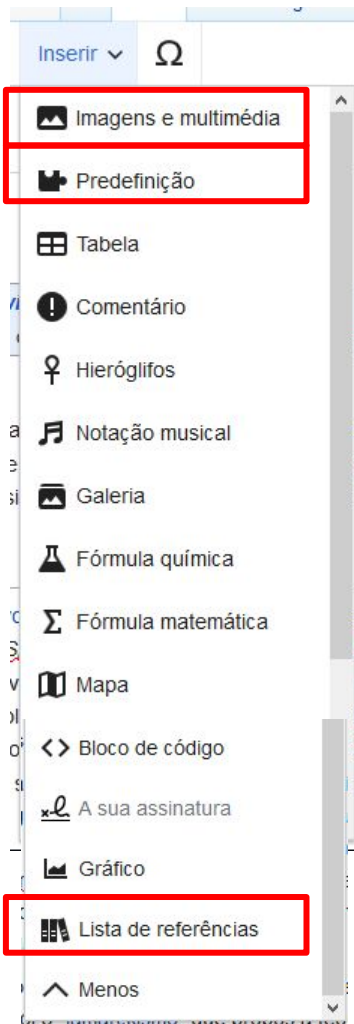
Inserir
Ω

Imagens e multimédia
Predefinição
Tabela
Comentário
Hieróglifos
Notação musical
Galeria
Fórmula química
Fórmula matemática
Mapa
Bloco de código
A sua assinatura
Gráfico
Lista de referências
Menos